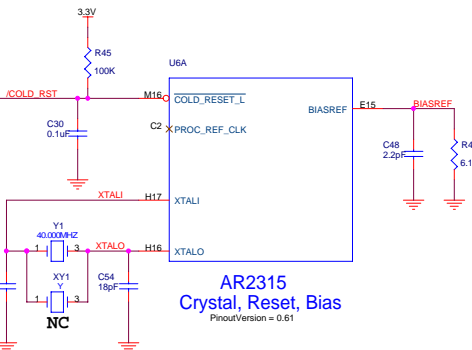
3.3V

R45
100K

/COLD_RST

C30
0.1uF

U6A

M16 $\overline{COLD\_RESET\_L}$

C2 PROC_REF_CLK

BIASREF E15 BIASREF

C48
2.2pF

R4
6.1

XTALI H17 XTALI

Y1
40.000MHZ
1 3

XTALO H16 XTALO

XY1
Y
1 3

C54
18pF

NC

AR2315
Crystal, Reset, Bias
PinoutVersion = 0.61